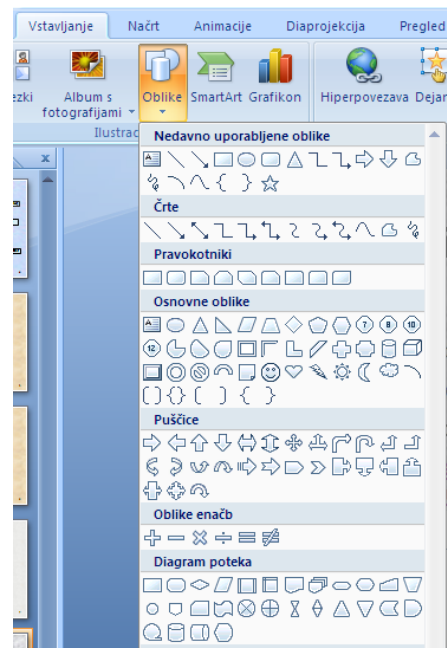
Vstavljanje
Načrt
Animacije
Diaprojekcija
Pregled

ezki
Album s fotografijami
Oblike
SmartArt
Grafikon
Hiperpovezava
Dejan

Ilustrac

Nedavno uporabljene oblike

Črte

Pravokotniki

Osnovne oblike

Puščice

Oblike enačb

Diagram poteka